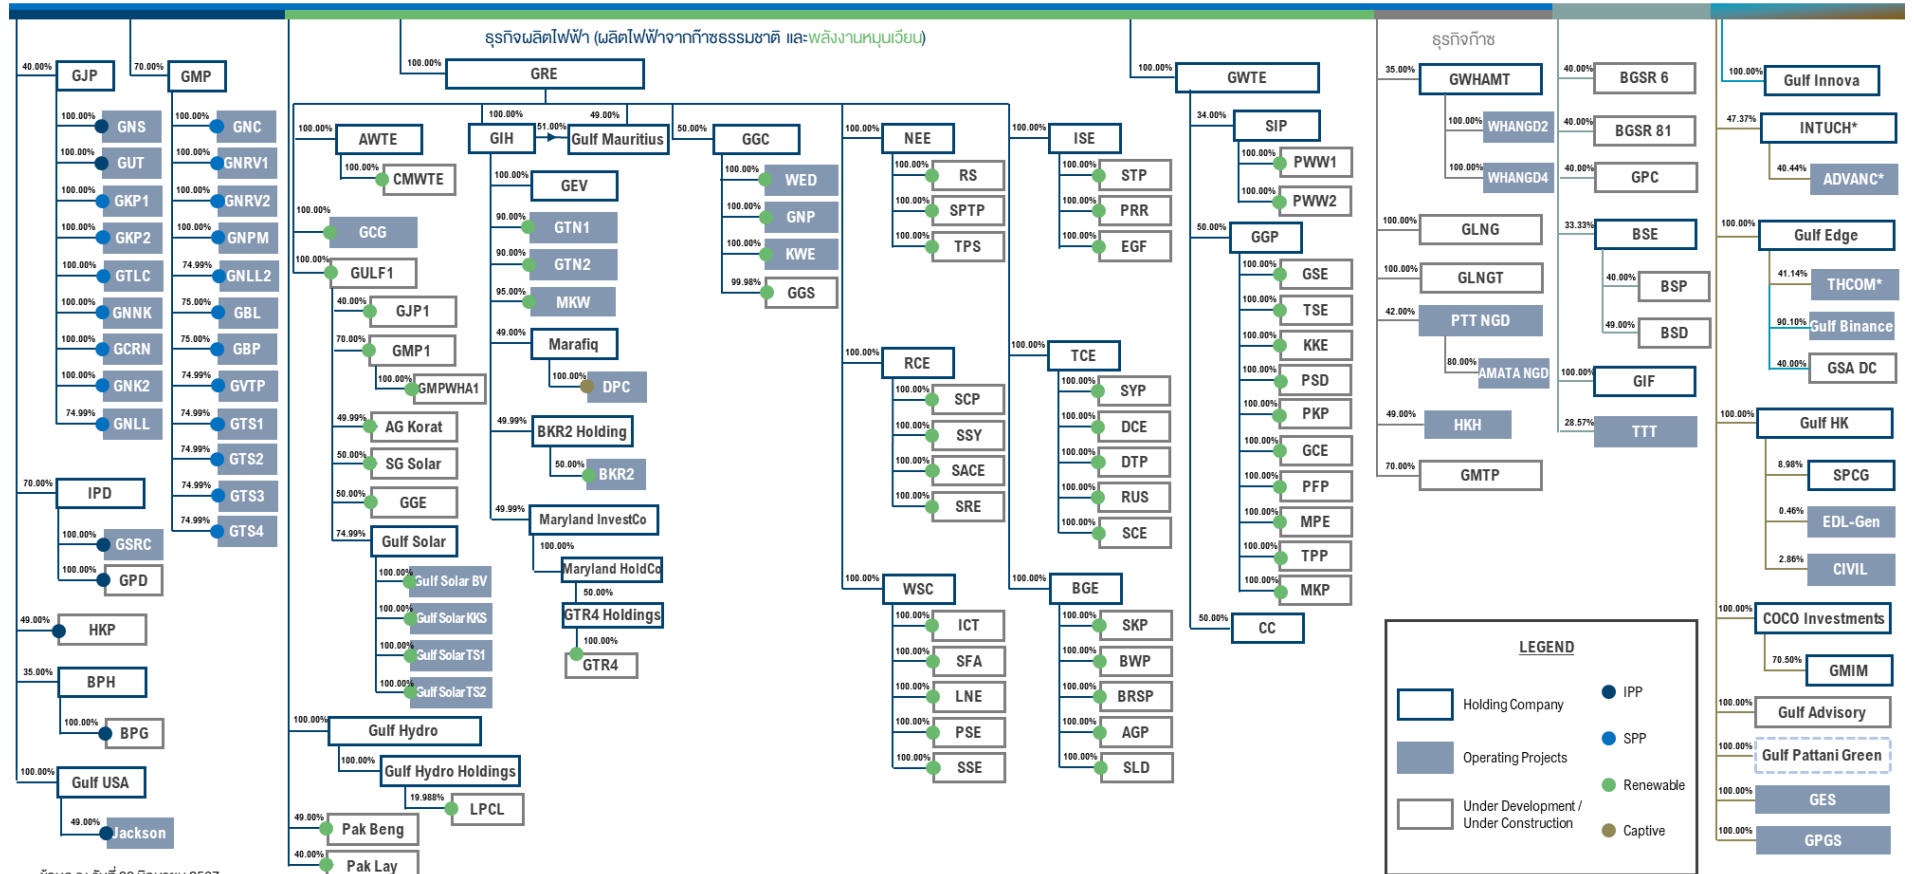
ธุรกิจผลิตไฟฟ้า (ผลิตไฟฟ้าจากก๊าซธรรมชาติ และพลังงานหมุนเวียน)

ธุรกิจก๊าซ

40.00% GJP
100.00% GNS
100.00% GUT
100.00% GKP1
100.00% GKP2
100.00% GTLC
100.00% GNNK
100.00% GCRN
100.00% GNK2
74.99% GNLL

70.00% GMP
100.00% GNC
100.00% GNRV1
100.00% GNRV2
100.00% GNPM
74.99% GNLL2
75.00% GBL
75.00% GBP
74.99% GVTP
74.99% GTS1
74.99% GTS2
74.99% GTS3
74.99% GTS4

70.00% IPD
100.00% GSRC
100.00% GPD

49.00% HKP

35.00% BPH
100.00% BPG

100.00% Gulf USA
49.00% Jackson

100.00% GRE
100.00% AWTE
100.00% CMWTE
100.00% GCG
100.00% GULF1
40.00% GJP1
70.00% GMP1
100.00% GMPWHA1
49.99% AG Korat
50.00% SG Solar
50.00% GGE
74.99% Gulf Solar
100.00% Gulf Solar BV
100.00% Gulf Solar KKS
100.00% Gulf Solar TS1
100.00% Gulf Solar TS2

100.00% GIH
51.00% Gulf Mauritius
100.00% GEV
90.00% GTN1
90.00% GTN2
95.00% MKW
49.00% Marafiq
100.00% DPC
49.99% BKR2 Holding
50.00% BKR2
49.99% Maryland InvestCo
100.00% Maryland HoldCo
50.00% GTR4 Holdings
100.00% GTR4

49.00%
50.00% GGC
100.00% WED
100.00% GNP
100.00% KWE
99.98% GGS

100.00% Gulf Hydro
100.00% Gulf Hydro Holdings
19.988% LPCL
49.00% Pak Beng
40.00% Pak Lay

100.00% NEE
100.00% RS
100.00% SPTP
100.00% TPS

100.00% RCE
100.00% SCP
100.00% SSY
100.00% SACE
100.00% SRE

100.00% WSC
100.00% ICT
100.00% SFA
100.00% LNE
100.00% PSE
100.00% SSE

100.00% ISE
100.00% STP
100.00% PRR
100.00% EGF

100.00% TCE
100.00% SYP
100.00% DCE
100.00% DTP
100.00% RUS
100.00% SCE

100.00% BGE
100.00% SKP
100.00% BWP
100.00% BRSP
100.00% AGP
100.00% SLD

100.00% GWTE
34.00% SIP
100.00% PWW1
100.00% PWW2
50.00% GGP
100.00% GSE
100.00% TSE
100.00% KKE
100.00% PSD
100.00% PKP
100.00% GCE
100.00% PFP
100.00% MPE
100.00% TPP
100.00% MKP
50.00% CC

35.00% GWHAMT
100.00% WHANGD2
100.00% WHANGD4
100.00% GLNG
100.00% GLNGT
42.00% PTT NGD
80.00% AMATA NGD
49.00% HKH
70.00% GMTP

40.00% BGSR 6
40.00% BGSR 81
40.00% GPC
33.33% BSE
40.00% BSP
49.00% BSD
100.00% GIF
28.57% TTT

100.00% Gulf Innova
47.37% INTUCH*
40.44% ADVANC*
100.00% Gulf Edge
41.14% THCOM*
90.10% Gulf Binance
40.00% GSA DC
100.00% Gulf HK
8.98% SPCG
0.46% EDL-Gen
2.86% CIVIL
100.00% COCO Investments
70.50% GMIM
100.00% Gulf Advisory
100.00% Gulf Pattani Green
100.00% GES
100.00% GPGS

LEGEND
Holding Company
Operating Projects
Under Development / Under Construction
IPP
SPP
Renewable
Captive

ข้อมูล ณ วันที่ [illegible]